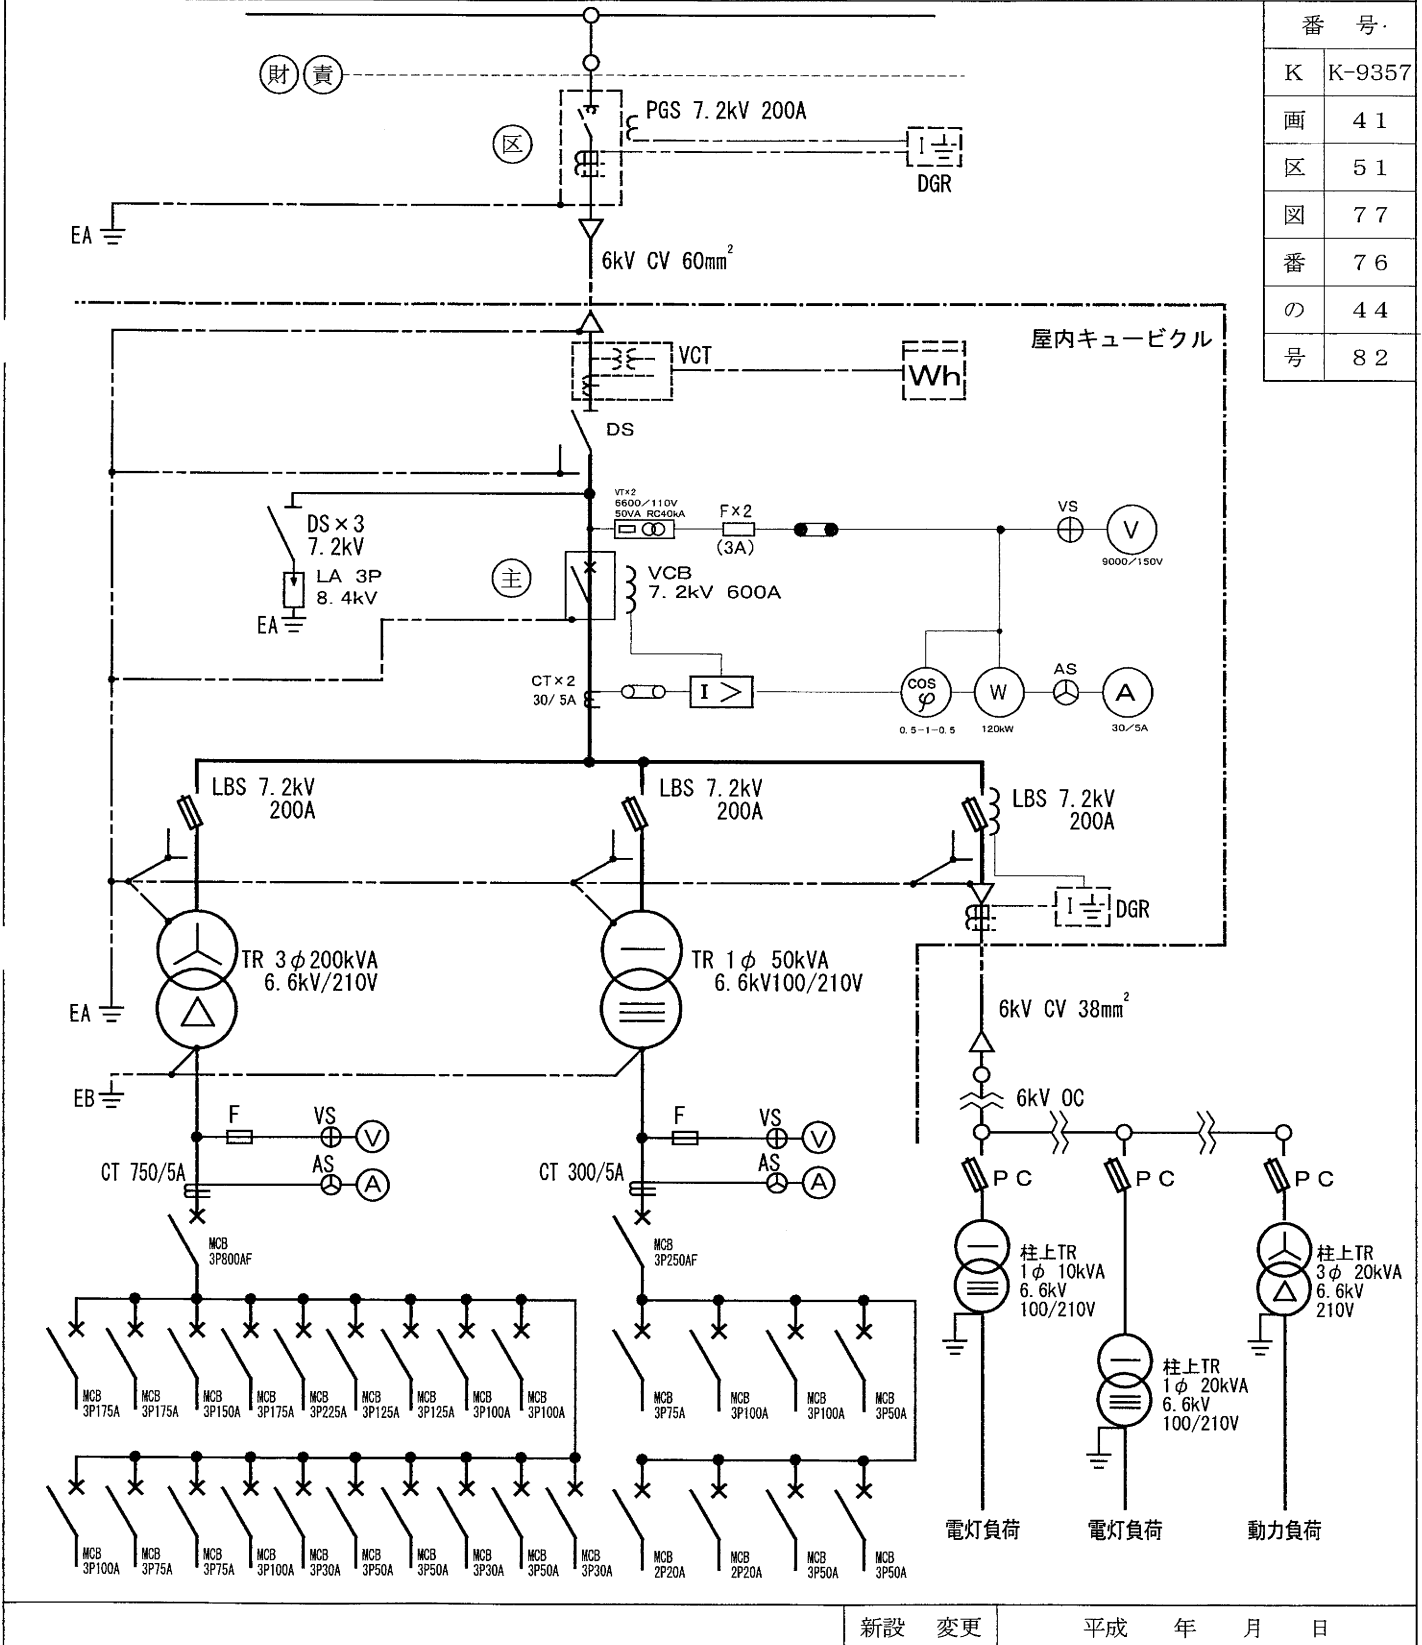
| 番 | 号 |
|---|---|
| K | K-9357 |
| 画 | 41 |
| 区 | 51 |
| 図 | 77 |
| 番 | 76 |
| の | 44 |
| 号 | 82 |

財 責

区

PGS 7.2kV 200A

DGR

EA

6kV CV 60mm$^2$

屋内キュービクル

VCT

Wh

DS

VT×2 6600/110V 50VA RC40kA

F×2 (3A)

VS

V

9000/150V

DS×3 7.2kV

LA 3P 8.4kV

EA

主

VCB 7.2kV 600A

CT×2 30/5A

I >

COS φ

0.5−1−0.5

W

120kW

AS

A

30/5A

LBS 7.2kV 200A

LBS 7.2kV 200A

LBS 7.2kV 200A

DGR

TR 3φ200kVA 6.6kV/210V

TR 1φ 50kVA 6.6kV100/210V

EA

EB

6kV CV 38mm$^2$

6kV OC

F

VS

V

AS

A

CT 750/5A

F

VS

V

AS

A

CT 300/5A

MCB 3P800AF

MCB 3P250AF

PC

PC

PC

柱上TR 1φ 10kVA 6.6kV 100/210V

柱上TR 1φ 20kVA 6.6kV 100/210V

柱上TR 3φ 20kVA 6.6kV 210V

MCB 3P175A

MCB 3P175A

MCB 3P150A

MCB 3P175A

MCB 3P225A

MCB 3P125A

MCB 3P125A

MCB 3P100A

MCB 3P100A

MCB 3P75A

MCB 3P100A

MCB 3P100A

MCB 3P50A

MCB 3P100A

MCB 3P75A

MCB 3P75A

MCB 3P100A

MCB 3P30A

MCB 3P50A

MCB 3P50A

MCB 3P30A

MCB 3P50A

MCB 3P30A

MCB 2P20A

MCB 2P20A

MCB 3P50A

MCB 3P50A

電灯負荷

電灯負荷

動力負荷

新設 変更

平成 年 月 日